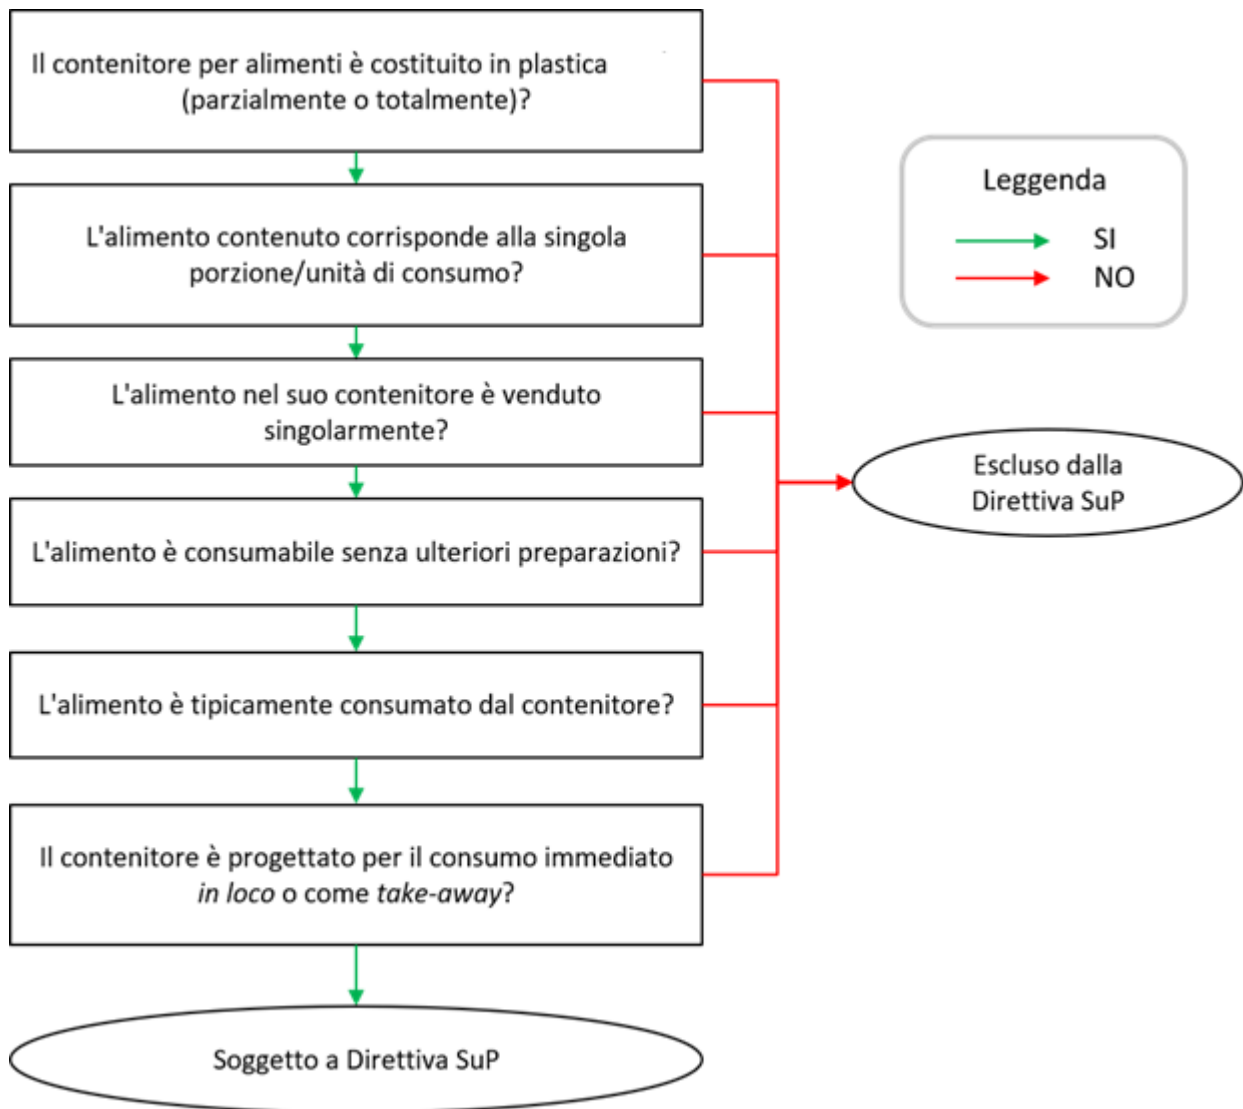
Il contenitore per alimenti è costituito in plastica (parzialmente o totalmente)?

L'alimento contenuto corrisponde alla singola porzione/unità di consumo?

L'alimento nel suo contenitore è venduto singolarmente?

L'alimento è consumabile senza ulteriori preparazioni?

L'alimento è tipicamente consumato dal contenitore?

Il contenitore è progettato per il consumo immediato *in loco* o come *take-away*?

Soggetto a Direttiva SuP

Leggenda
SI
NO

Escluso dalla Direttiva SuP